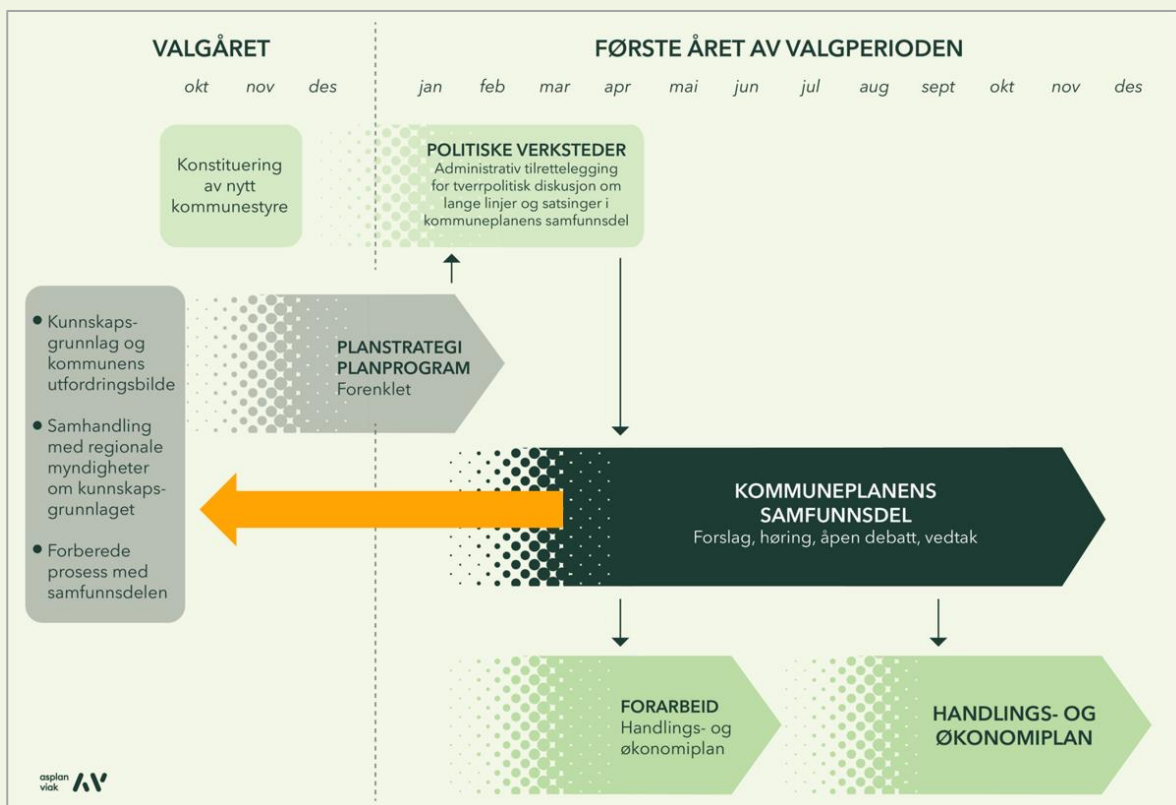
VALGÅRET

okt nov des

FØRSTE ÅRET AV VALGPERIODEN

jan feb mar apr mai jun jul aug sept okt nov des

Konstituering av nytt kommunestyre

POLITISKE VERKSTEDER
Administrativ tilrettelegging for tverrpolitisk diskusjon om lange linjer og satsinger i kommuneplanens samfunnsdel

• Kunnskapsgrunnlag og kommunens utfordringsbilde
• Samhandling med regionale myndigheter om kunnskapsgrunnlaget
• Forberede prosess med samfunnsdelen

PLANSTRATEGI
PLANPROGRAM
Forenklet

KOMMUNEPLANENS SAMFUNNSDEL
Forslag, høring, åpen debatt, vedtak

FORARBEID
Handlings- og økonomiplan

HANDLINGS- OG ØKONOMIPLAN

asplan viak